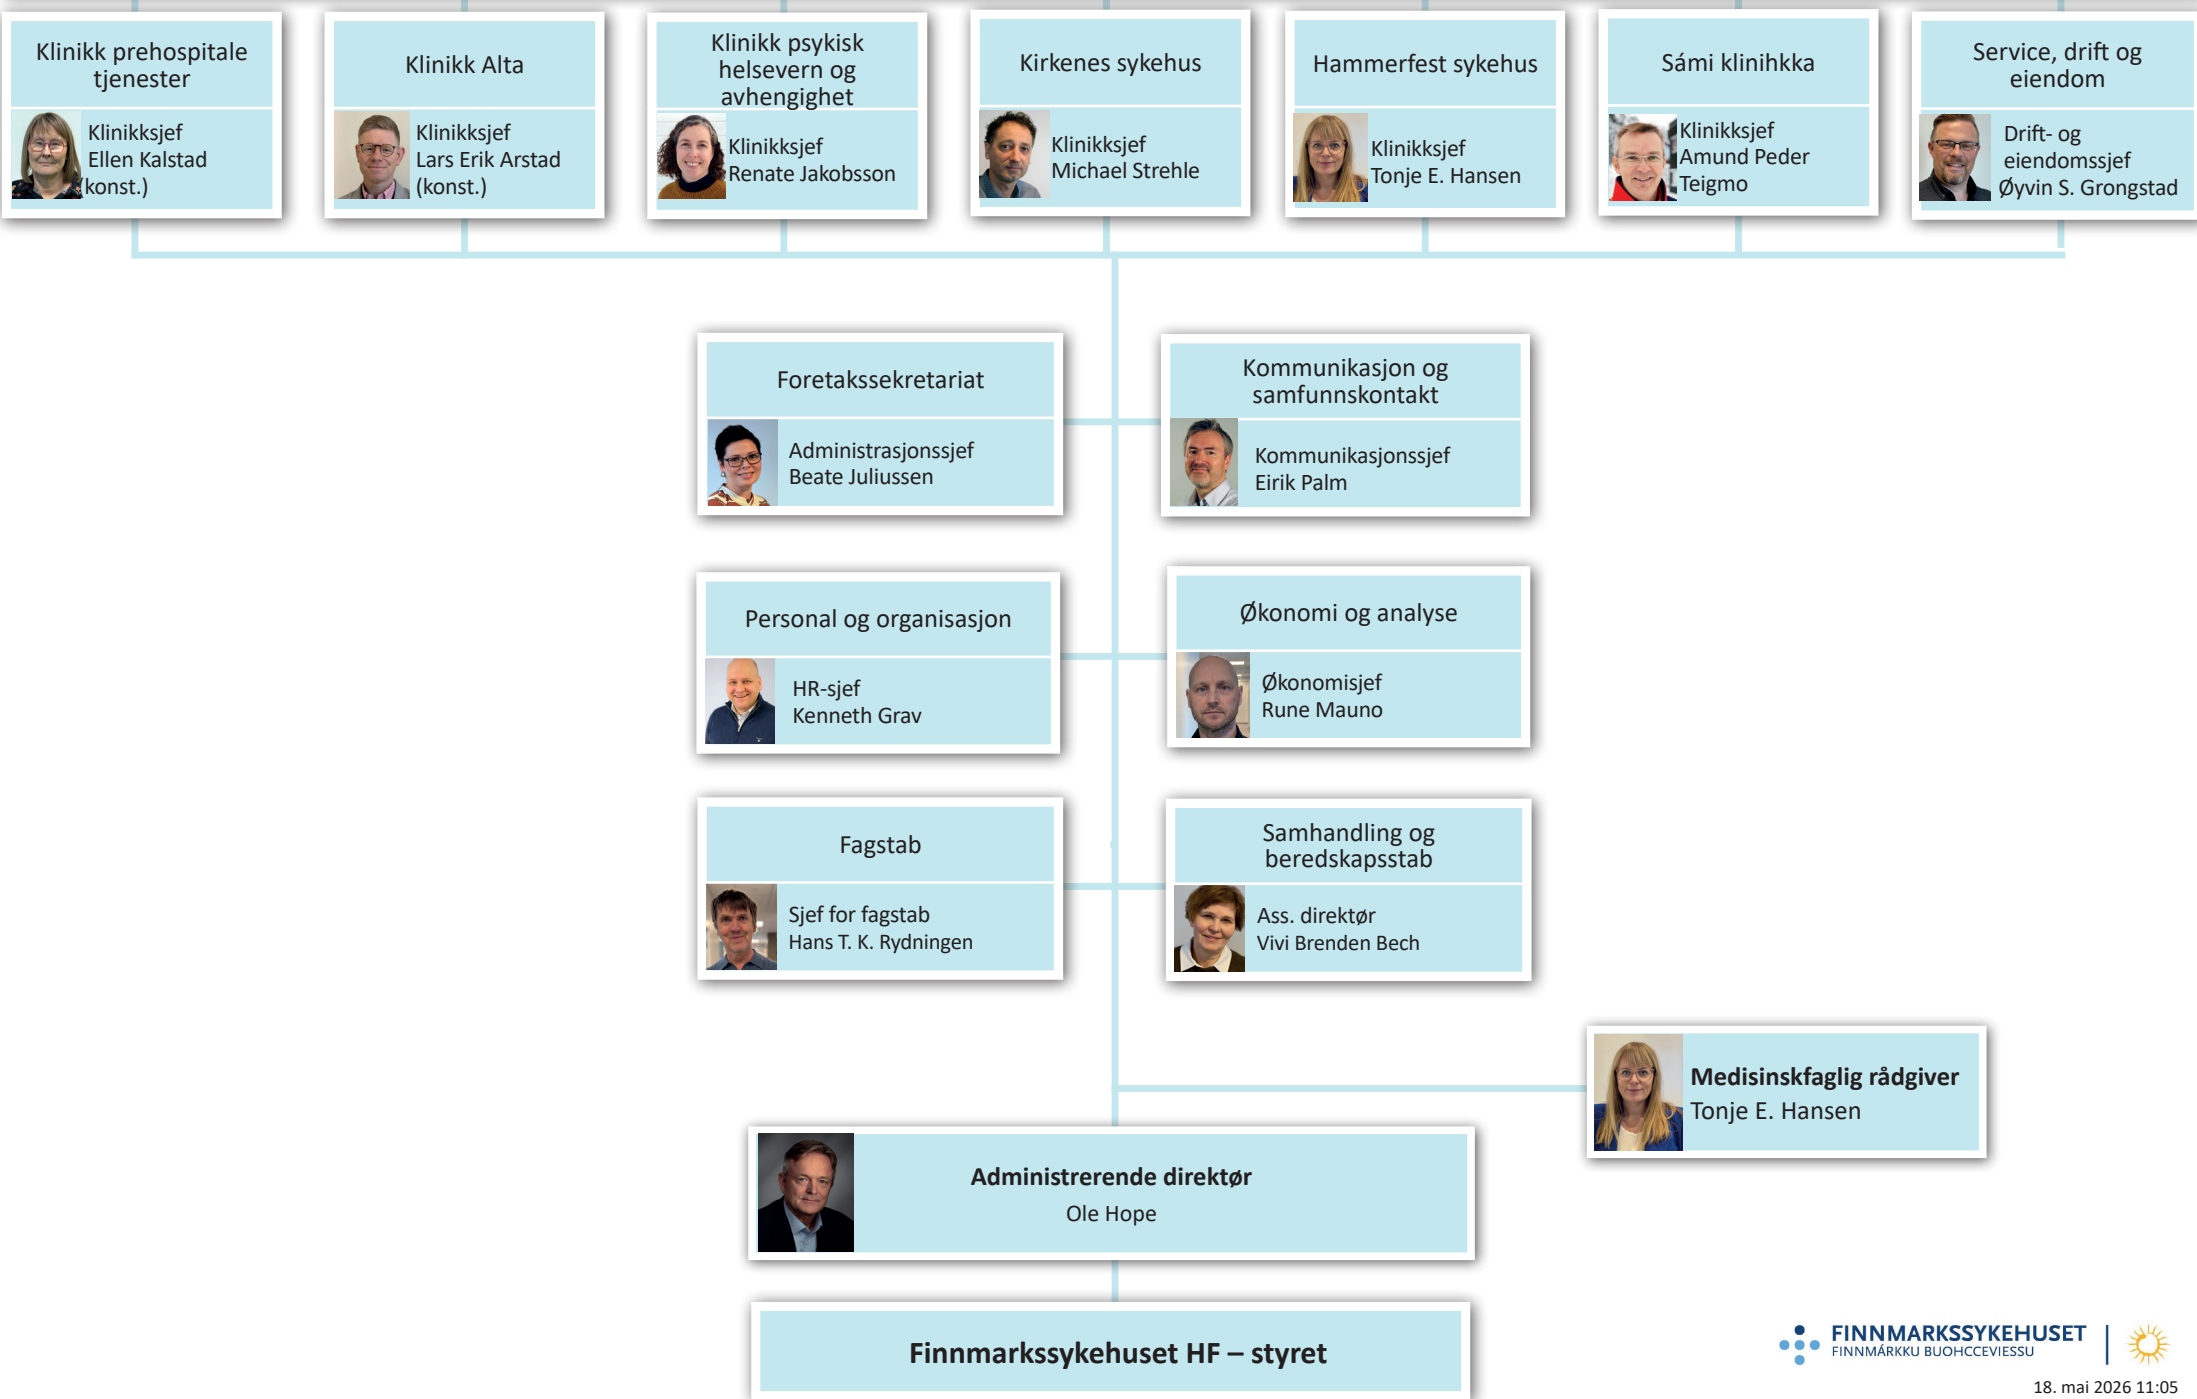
Klinikk prehospitale tjenester

Klinikksjef
Ellen Kalstad
konst.)

Klinikk Alta

Klinikksjef
Lars Erik Arstad
(konst.)

Klinikk psykisk helsevern og avhengighet

Klinikksjef
Renate Jakobsson

Kirkenes sykehus

Klinikksjef
Michael Strehle

Hammerfest sykehus

Klinikksjef
Tonje E. Hansen

Sámi klinihkka

Klinikksjef
Amund Peder Teigmo

Service, drift og eiendom

Drift- og eiendomssjef
Øyvin S. Grongstad

Foretakssekretariat

Administrasjonssjef
Beate Juliussen

Kommunikasjon og samfunnskontakt

Kommunikasjonssjef
Eirik Palm

Personal og organisasjon

HR-sjef
Kenneth Grav

Økonomi og analyse

Økonomisjef
Rune Mauno

Fagstab

Sjef for fagstab
Hans T. K. Rydningen

Samhandling og beredskapsstab

Ass. direktør
Vivi Brenden Bech

Medisinskfaglig rådgiver
Tonje E. Hansen

Administrerende direktør
Ole Hope

Finnmarkssykehuset HF – styret

FINNMARKSSYKEHUSET
FINNMÁRKKU BUOHCCEVIESSU

18. mai 2026 11:05